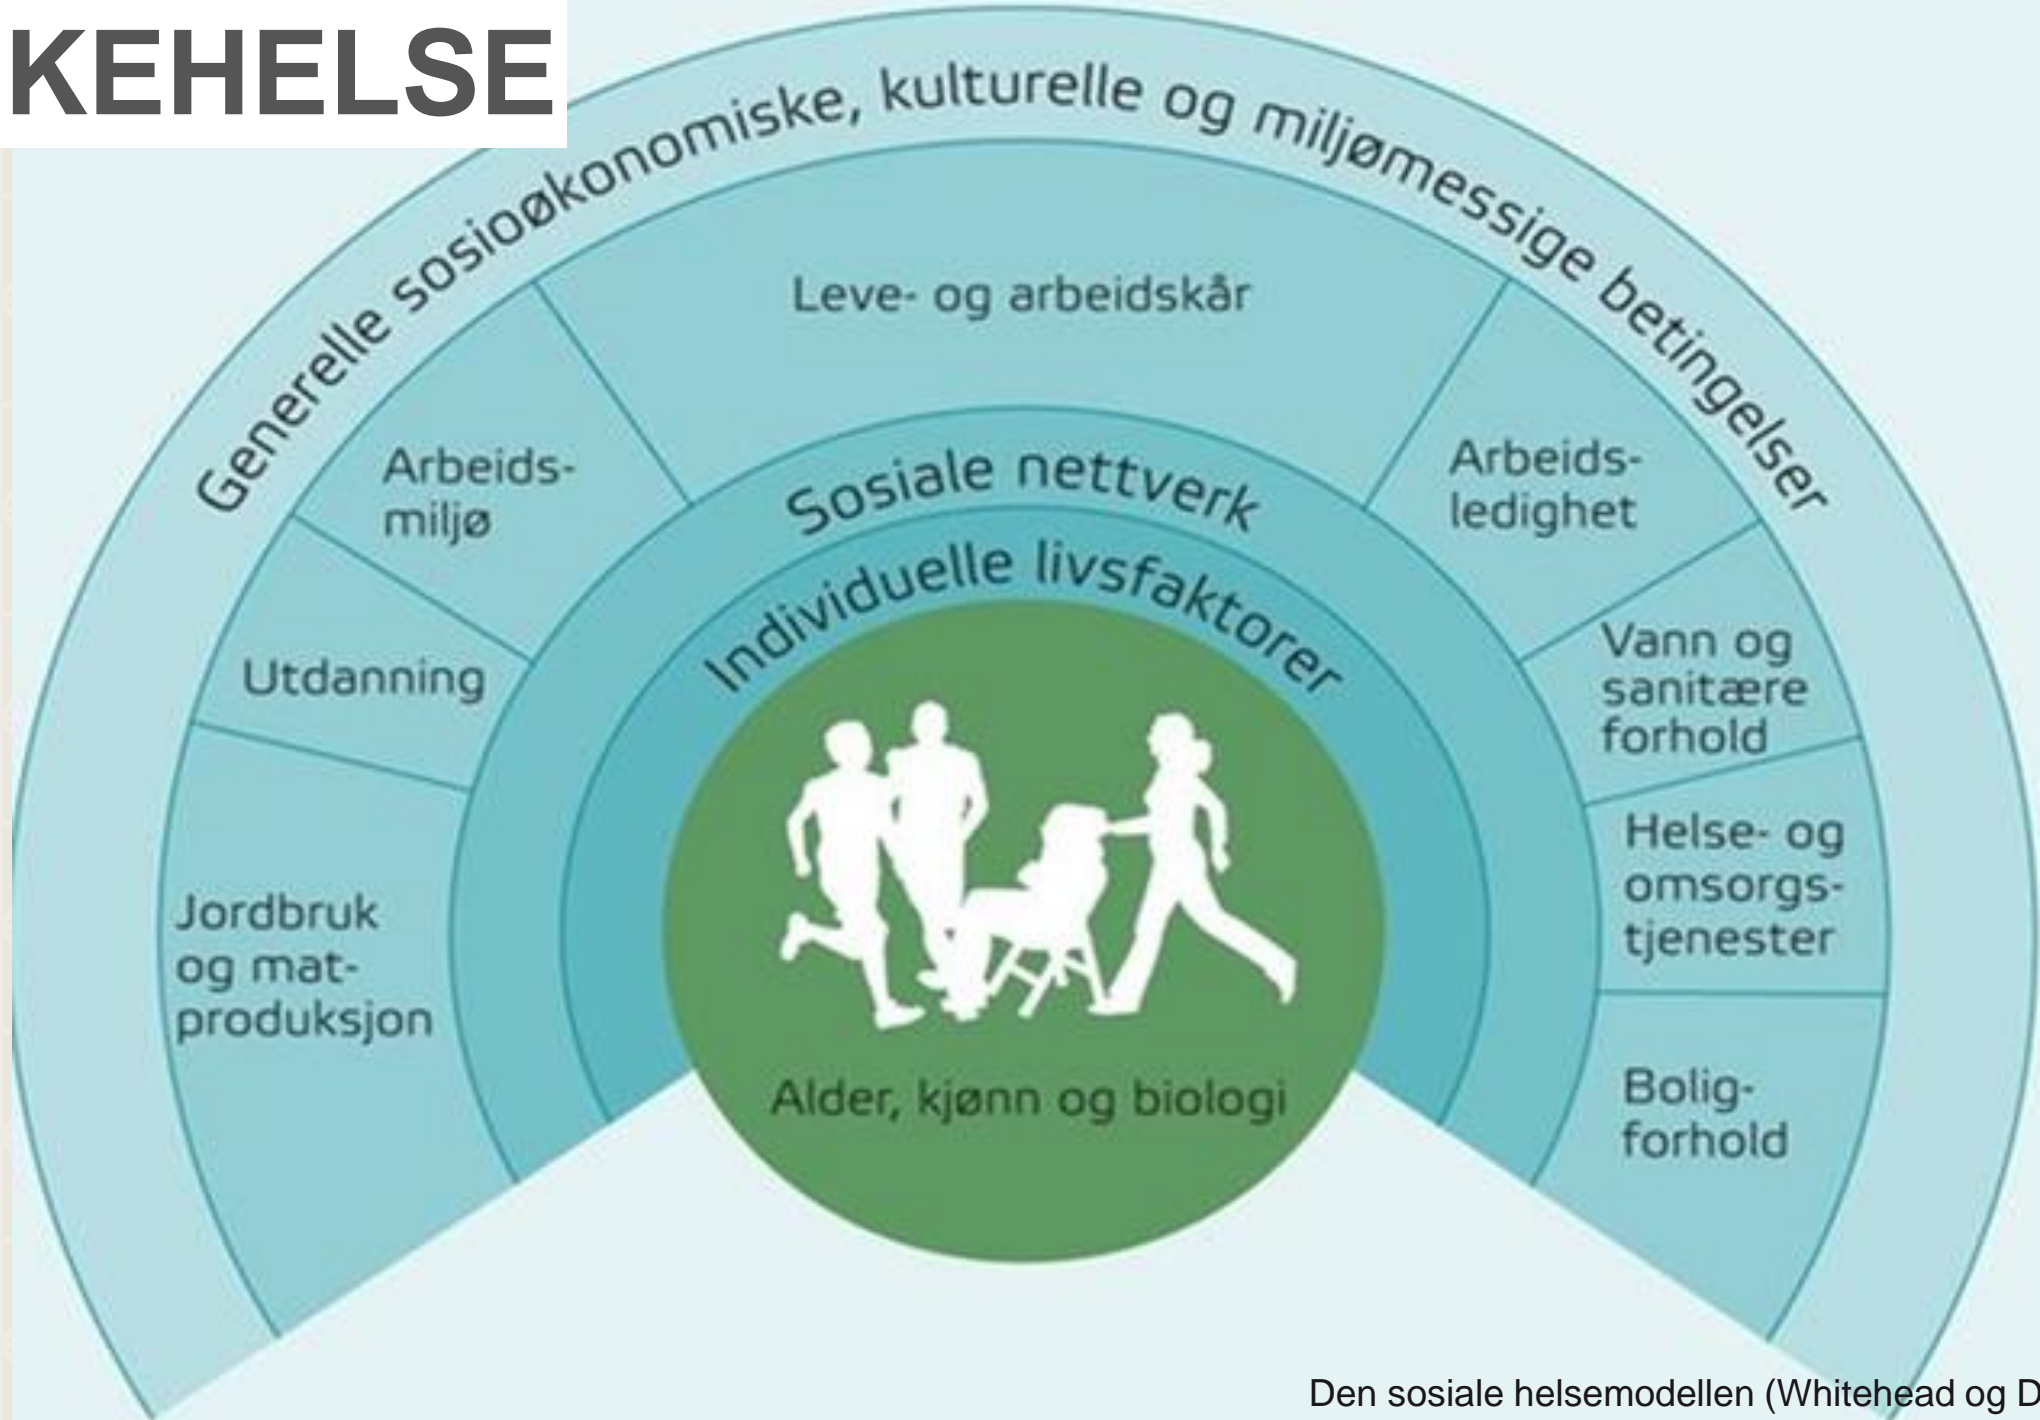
KEHELSE

Generelle sosioøkonomiske, kulturelle og miljømessige betingelser

Leve- og arbeidskår

Arbeidsmiljø

Utdanning

Jordbruk og matproduksjon

Arbeidsledighet

Vann og sanitære forhold

Helse- og omsorgstjenester

Boligforhold

Sosiale nettverk

Individuelle livsfaktorer

Alder, kjønn og biologi

Den sosiale helsemodellen (Whitehead og D